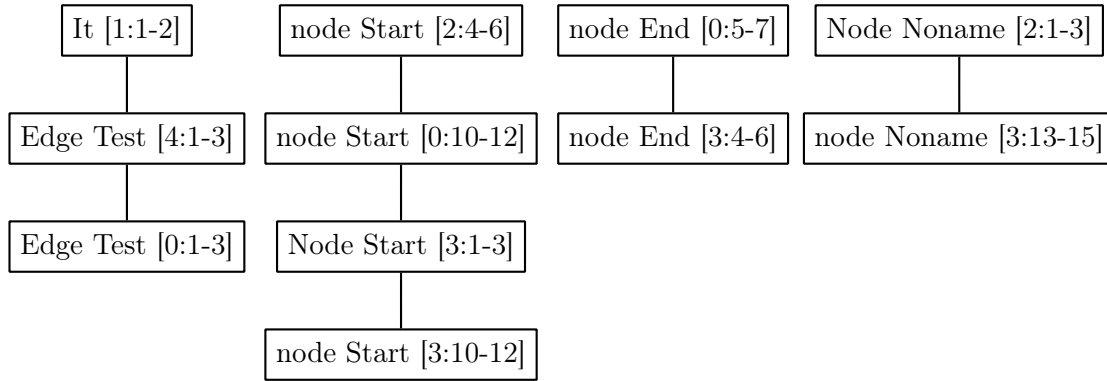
It [1:1-2]

Edge Test [4:1-3]

Edge Test [0:1-3]

node Start [2:4-6]

node Start [0:10-12]

Node Start [3:1-3]

node Start [3:10-12]

node End [0:5-7]

node End [3:4-6]

Node Noname [2:1-3]

node Noname [3:13-15]